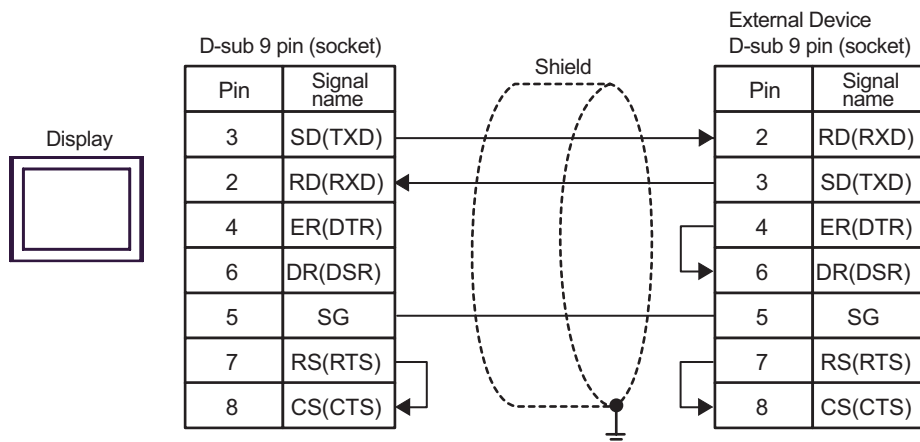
Display

D-sub 9 pin (socket)

| Pin | Signal name |
|---|---|
| 3 | SD(TXD) |
| 2 | RD(RXD) |
| 4 | ER(DTR) |
| 6 | DR(DSR) |
| 5 | SG |
| 7 | RS(RTS) |
| 8 | CS(CTS) |

Shield

External Device
D-sub 9 pin (socket)

| Pin | Signal name |
|---|---|
| 2 | RD(RXD) |
| 3 | SD(TXD) |
| 4 | ER(DTR) |
| 6 | DR(DSR) |
| 5 | SG |
| 7 | RS(RTS) |
| 8 | CS(CTS) |